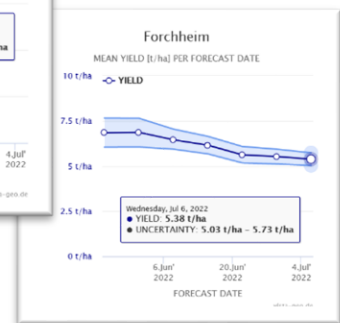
ha

4.Jul'
2022

s-geo.de

Forchheim

MEAN YIELD [t/ha] PER FORECAST DATE

10 t/ha

YIELD

7.5 t/ha

5 t/ha

2.5 t/ha

0 t/ha

Wednesday, Jul 6, 2022
● YIELD: 5.38 t/ha
● UNCERTAINTY: 5.03 t/ha – 5.73 t/ha

6.Jun'
2022

20.Jun'
2022

4.Jul'
2022

FORECAST DATE